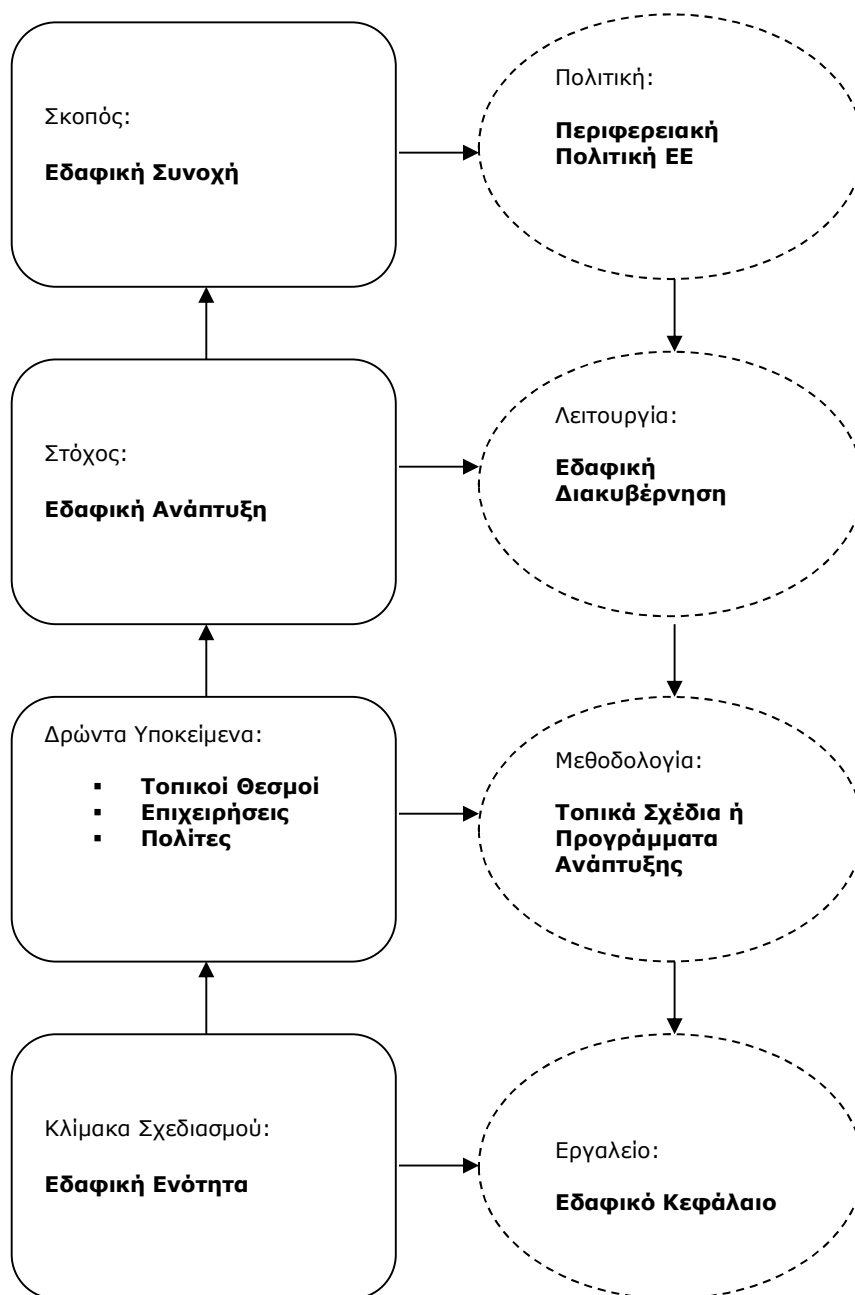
Σκοπός:

**Εδαφική Συνοχή**

Πολιτική:

**Περιφερειακή Πολιτική ΕΕ**

Στόχος:

**Εδαφική Ανάπτυξη**

Λειτουργία:

**Εδαφική Διακυβέρνηση**

Δρώντα Υποκείμενα:

- **Τοπικοί Θεσμοί**
- **Επιχειρήσεις**
- **Πολίτες**

Μεθοδολογία:

**Τοπικά Σχέδια ή Προγράμματα Ανάπτυξης**

Κλίμακα Σχεδιασμού:

**Εδαφική Ενότητα**

Εργαλείο:

**Εδαφικό Κεφάλαιο**